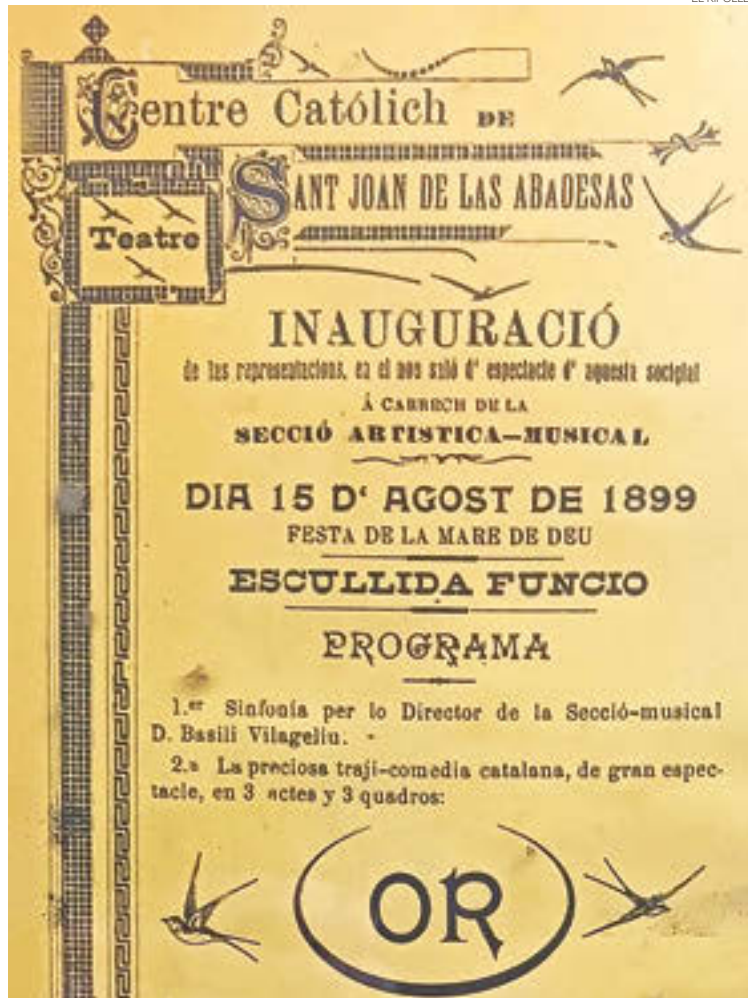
Centre Católich de
Teatre
SANT JOAN DE LAS ABADESAS

INAUGURACIÓ
de las representacions, en el nou saló d' espectacle d' aquesta societat
Á CARRECH DE LA
SECCIÓ ARTISTICA—MUSICAL

DIA 15 D' AGOST DE 1899
FESTA DE LA MARE DE DEU

ESCULLIDA FUNCIO

PROGRAMA

1.er Sinfonia per lo Director de la Secció-musical D. Basili Vilageliu.

2.a La preciosa traji-comedia catalana, de gran espectacle, en 3 actes y 3 quadros:

OR